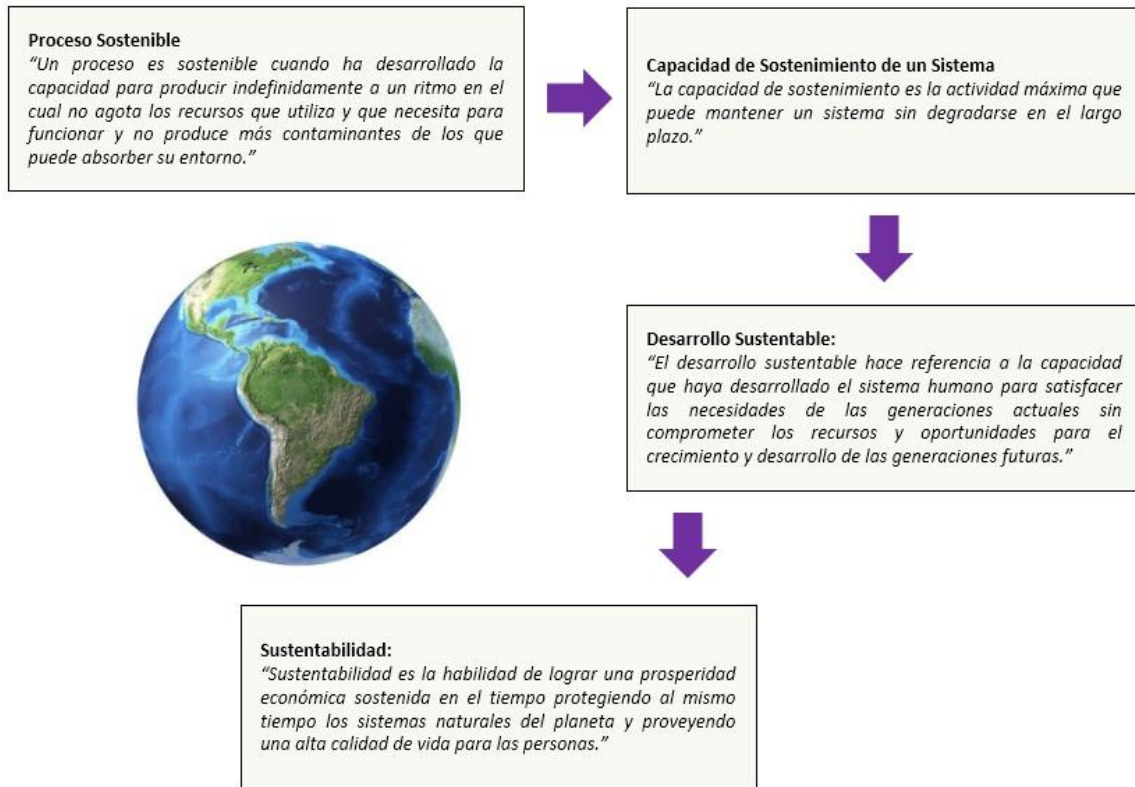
Proceso Sostenible
"Un proceso es sostenible cuando ha desarrollado la capacidad para producir indefinidamente a un ritmo en el cual no agota los recursos que utiliza y que necesita para funcionar y no produce más contaminantes de los que puede absorber su entorno."

Capacidad de Sostenimiento de un Sistema
"La capacidad de sostenimiento es la actividad máxima que puede mantener un sistema sin degradarse en el largo plazo."

Desarrollo Sustentable:
"El desarrollo sustentable hace referencia a la capacidad que haya desarrollado el sistema humano para satisfacer las necesidades de las generaciones actuales sin comprometer los recursos y oportunidades para el crecimiento y desarrollo de las generaciones futuras."

Sustentabilidad:
"Sustentabilidad es la habilidad de lograr una prosperidad económica sostenida en el tiempo protegiendo al mismo tiempo los sistemas naturales del planeta y proveyendo una alta calidad de vida para las personas."